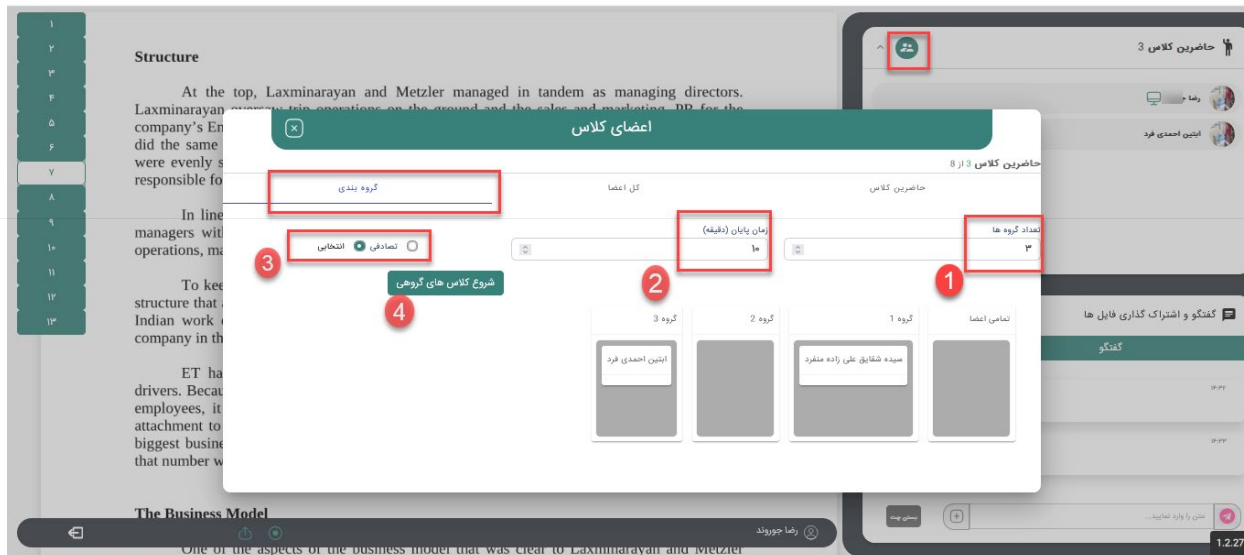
۱
۲
۳
۴
۵
۶
۷
۸
۹
۱۰
۱۱
۱۲
۱۳

Structure

At the top, Laxminarayan and Metzler managed in tandem as managing directors. Laxminarayan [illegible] company's En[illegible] did the same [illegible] were evenly s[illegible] responsible fo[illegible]

In line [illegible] managers wit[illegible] operations, ma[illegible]

To kee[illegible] structure that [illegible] Indian work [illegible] company in th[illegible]

ET ha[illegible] drivers. Becau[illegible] employees, it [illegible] attachment to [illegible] biggest busine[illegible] that number w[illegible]

The Business Model

One of the aspects of the business model that was clear to Laxminarayan and Metzler

رضا جوروند

حاضرین کلاس 3

رضا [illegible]

ایتین احمدی فرد

اعضای کلاس

حاضرین کلاس 3 از 8

حاضرین کلاس | کل اعضا | گروه بندی

تعداد گروه ها
۳

زمان پایان (دقیقه)
۱۰

تصادفی انتخابی

شروع کلاس های گروهی

1
2
3
4

تمامی اعضا | گروه 1 | گروه 2 | گروه 3

سیده شقایق علی زاده منفرد

ایتین احمدی فرد

گفتگو و اشتراک گذاری فایل ها

گفتگو

۱۶:۳۲

۱۶:۳۲

متن را وارد نمایید...

بستن چت

1.2.27